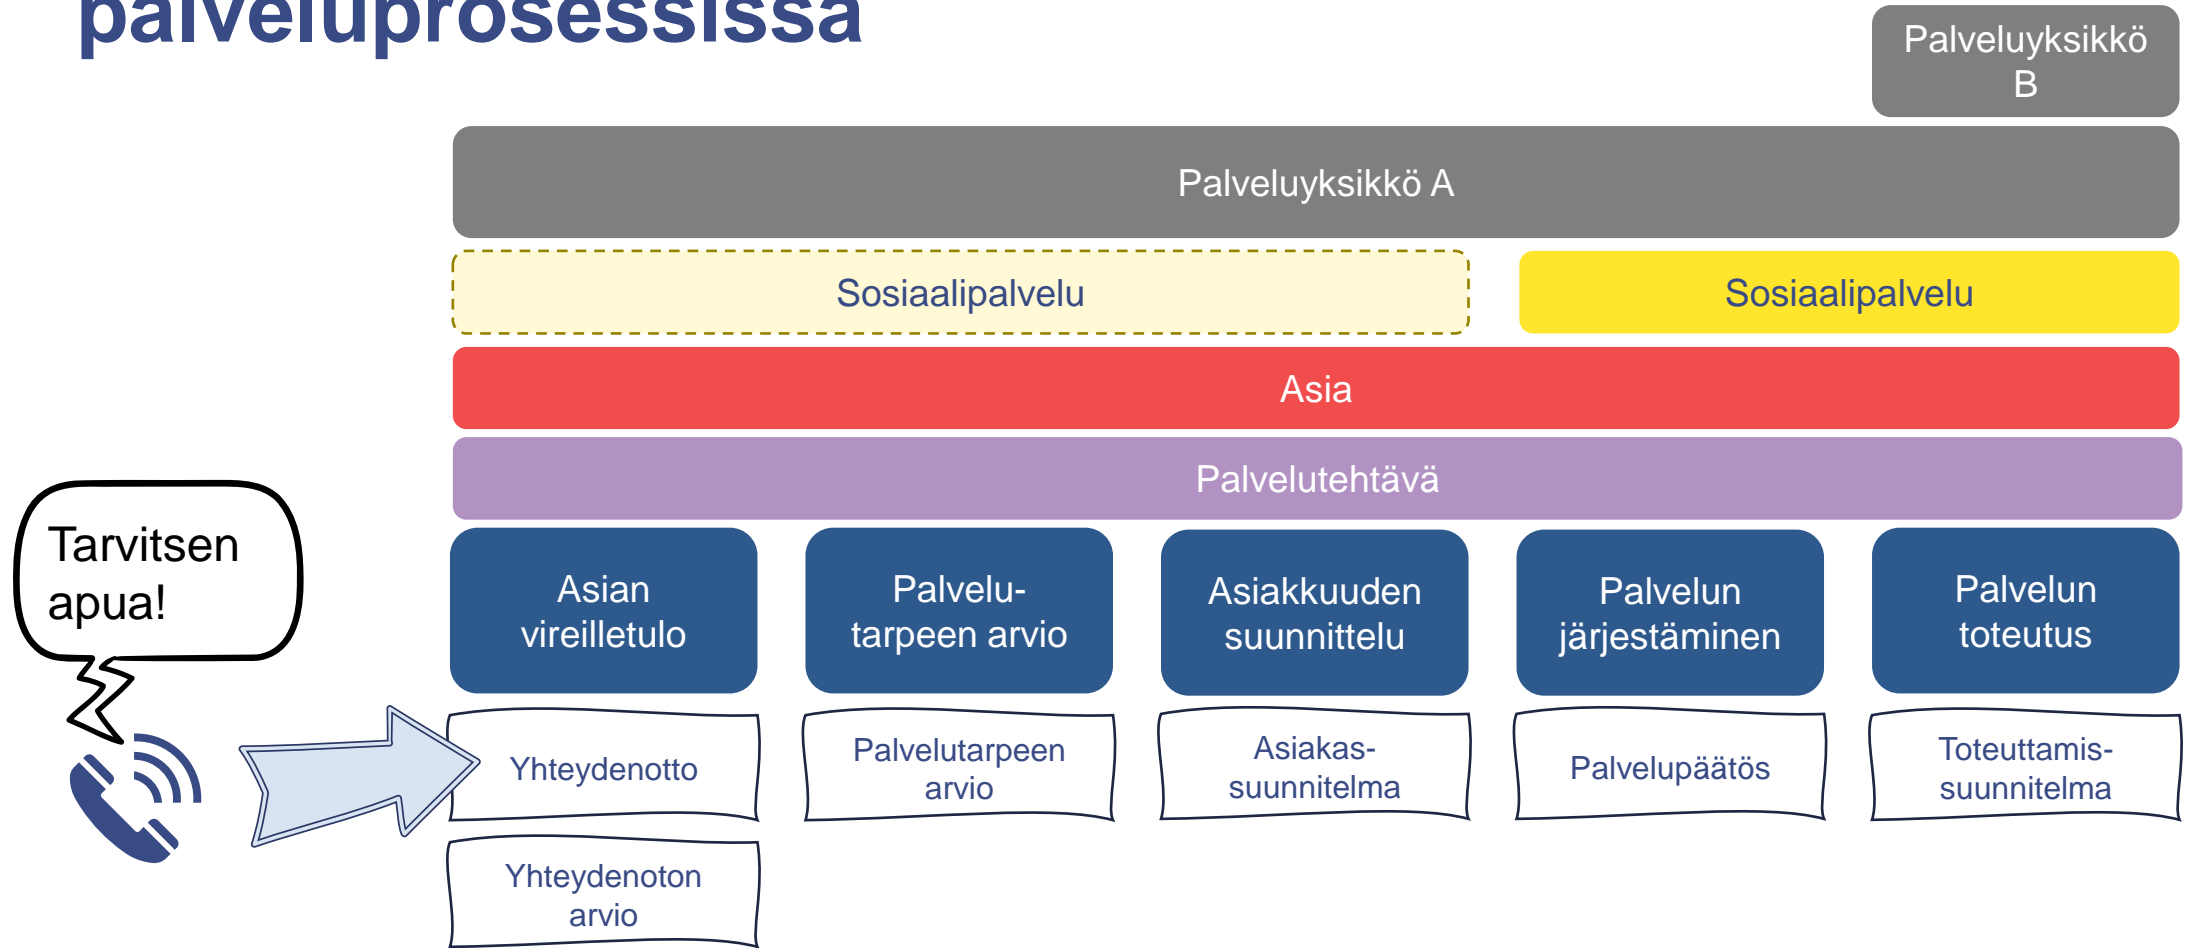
palveluprosessissa

Palveluyksikkö B

Palveluyksikkö A

Sosiaalipalvelu

Sosiaalipalvelu

Asia

Palvelutehtävä

Tarvitsen apua!

Asian vireilletulo

Palvelutarpeen arvio

Asiakkuuden suunnittelu

Palvelun järjestäminen

Palvelun toteutus

Yhteydenotto

Palvelutarpeen arvio

Asiakassuunnitelma

Palvelupäätös

Toteuttamissuunnitelma

Yhteydenoton arvio